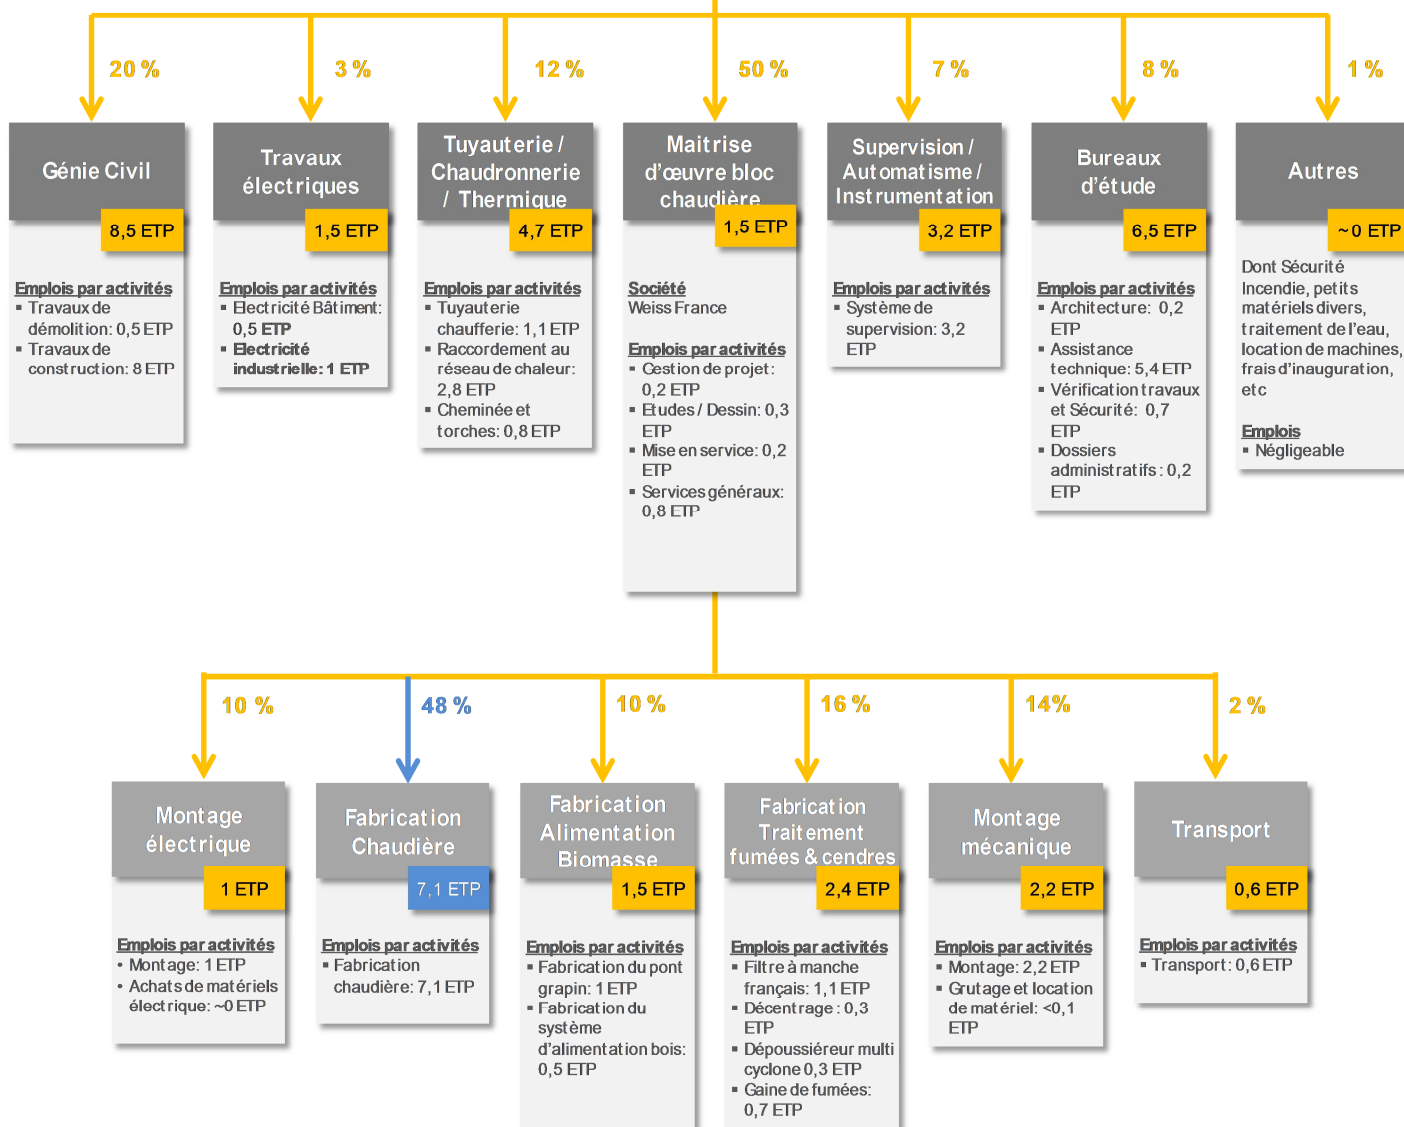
20 %

Génie Civil

8,5 ETP

Emplois par activités
▪ Travaux de démolition: 0,5 ETP
▪ Travaux de construction: 8 ETP

3 %

Travaux électriques

1,5 ETP

Emplois par activités
▪ Electricité Bâtiment: 0,5 ETP
▪ Electricité industrielle: 1 ETP

12 %

Tuyauterie / Chaudronnerie / Thermique

4,7 ETP

Emplois par activités
▪ Tuyauterie chaufferie: 1,1 ETP
▪ Raccordement au réseau de chaleur: 2,8 ETP
▪ Cheminée et torches: 0,8 ETP

50 %

Maitrise d'œuvre bloc chaudière

1,5 ETP

Société
Weiss France

Emplois par activités
▪ Gestion de projet: 0,2 ETP
▪ Etudes / Dessin: 0,3 ETP
▪ Mise en service: 0,2 ETP
▪ Services généraux: 0,8 ETP

7 %

Supervision / Automatisme / Instrumentation

3,2 ETP

Emplois par activités
▪ Système de supervision: 3,2 ETP

8 %

Bureaux d'étude

6,5 ETP

Emplois par activités
▪ Architecture: 0,2 ETP
▪ Assistance technique: 5,4 ETP
▪ Vérification travaux et Sécurité: 0,7 ETP
▪ Dossiers administratifs: 0,2 ETP

1 %

Autres

~0 ETP

Dont Sécurité Incendie, petits matériels divers, traitement de l'eau, location de machines, frais d'inauguration, etc

Emplois
▪ Négligeable

10 %

Montage électrique

1 ETP

Emplois par activités
• Montage: 1 ETP
• Achats de matériels électrique: ~0 ETP

48 %

Fabrication Chaudière

7,1 ETP

Emplois par activités
▪ Fabrication chaudière: 7,1 ETP

10 %

Fabrication Alimentation Biomasse

1,5 ETP

Emplois par activités
▪ Fabrication du pont grapin: 1 ETP
▪ Fabrication du système d'alimentation bois: 0,5 ETP

16 %

Fabrication Traitement fumées & cendres

2,4 ETP

Emplois par activités
▪ Filtre à manche français: 1,1 ETP
▪ Décentrage: 0,3 ETP
▪ Dépoussiéreur multi cyclone 0,3 ETP
▪ Gaine de fumées: 0,7 ETP

14%

Montage mécanique

2,2 ETP

Emplois par activités
▪ Montage: 2,2 ETP
▪ Grutage et location de matériel: <0,1 ETP

2 %

Transport

0,6 ETP

Emplois par activités
▪ Transport: 0,6 ETP